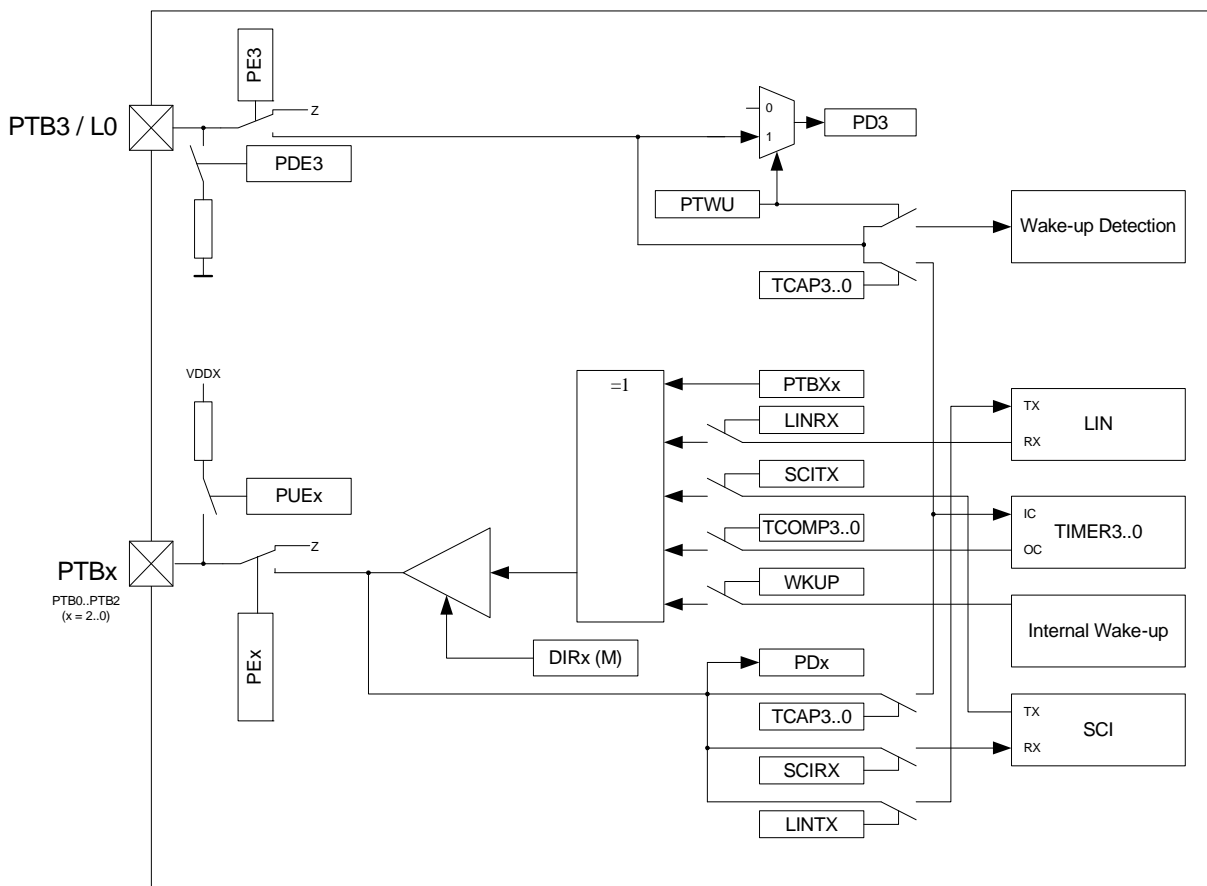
PE3
Z
PTB3 / L0
0
1
PD3
PDE3
PTWU
Wake-up Detection
TCAP3..0
VDDX
=1
PTBXx
LINRX
TX
LIN
RX
PUEx
SCITX
IC
TIMER3..0
TCOMP3..0
OC
Z
PTBx
PTB0..PTB2
(x = 2..0)
WKUP
Internal Wake-up
PEx
DIRx (M)
PDx
TCAP3..0
TX
SCI
RX
SCIRX
LINTX